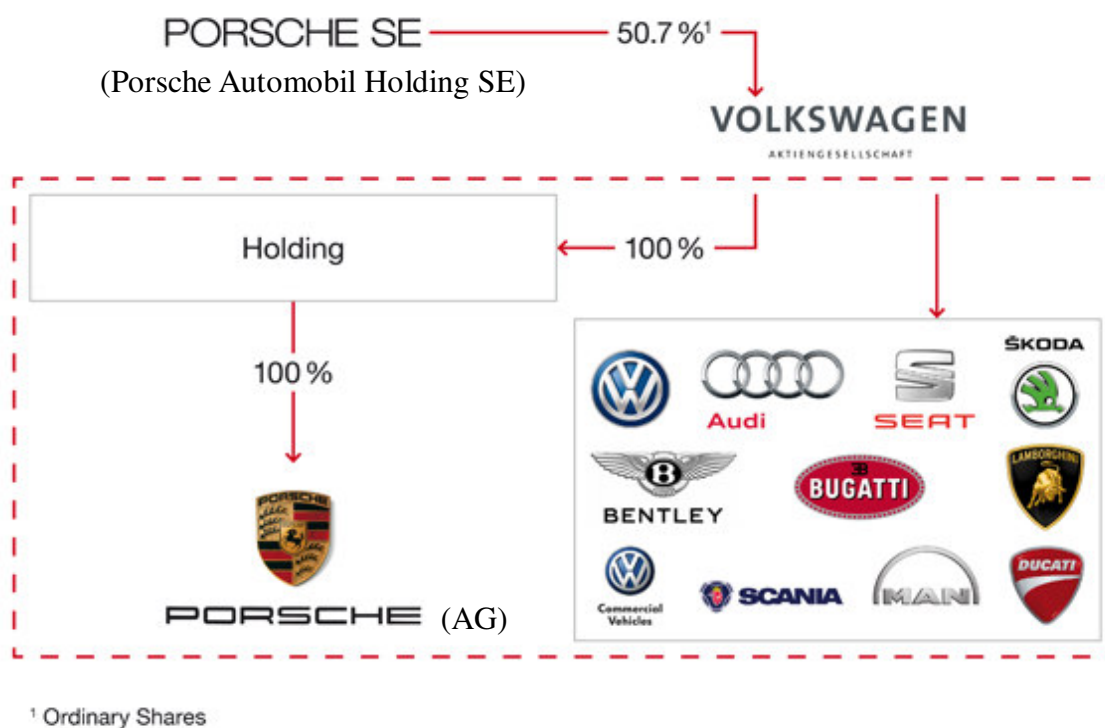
PORSCHE SE — 50.7 %$^1$

(Porsche Automobil Holding SE)

VOLKSWAGEN
AKTIENGESELLSCHAFT

Holding

100 %

100 %

PORSCHE

PORSCHE (AG)

Audi

SEAT

ŠKODA

BENTLEY

BUGATTI

LAMBORGHINI

Commercial Vehicles

SCANIA

MAN

DUCATI

$^1$ Ordinary Shares